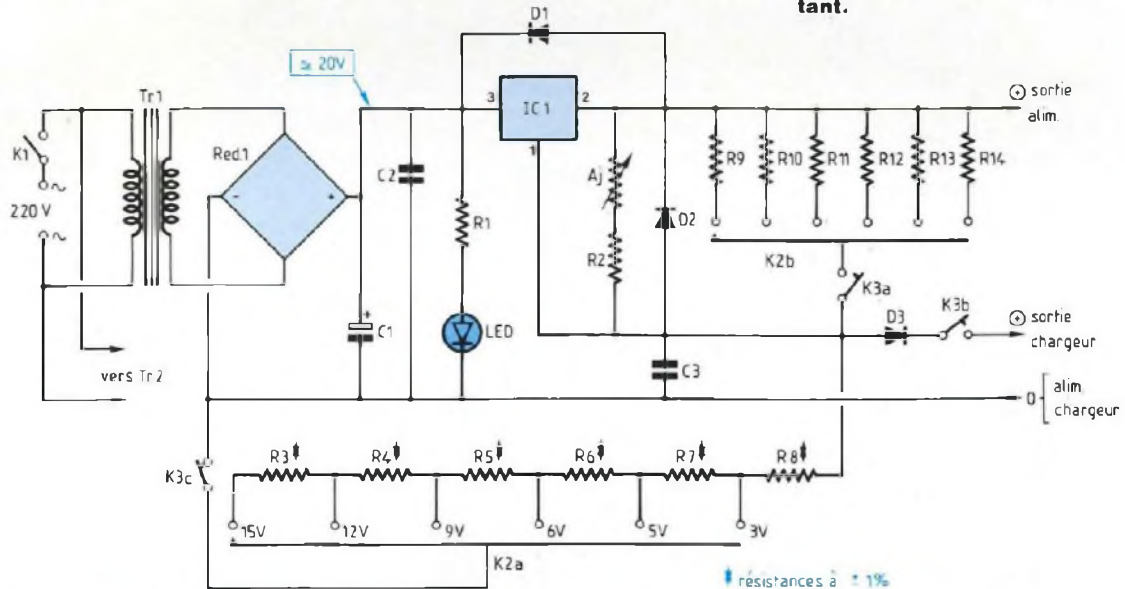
tant.

≈ 20V

Tr1

K1

220 V

Red1

C2

C1

D1

IC 1

3 2 1

R1

LED

Aj

R2

D2

C3

R9 R10 R11 R12 R13 R14

K2b

K3a

D3

K3b

⊕ sortie alim.

⊕ sortie chargeur

0 alim chargeur

vers Tr 2

K3c

R3 R4 R5 R6 R7 R8

15V 12V 9V 6V 5V 3V

K2a

résistances à ± 1%